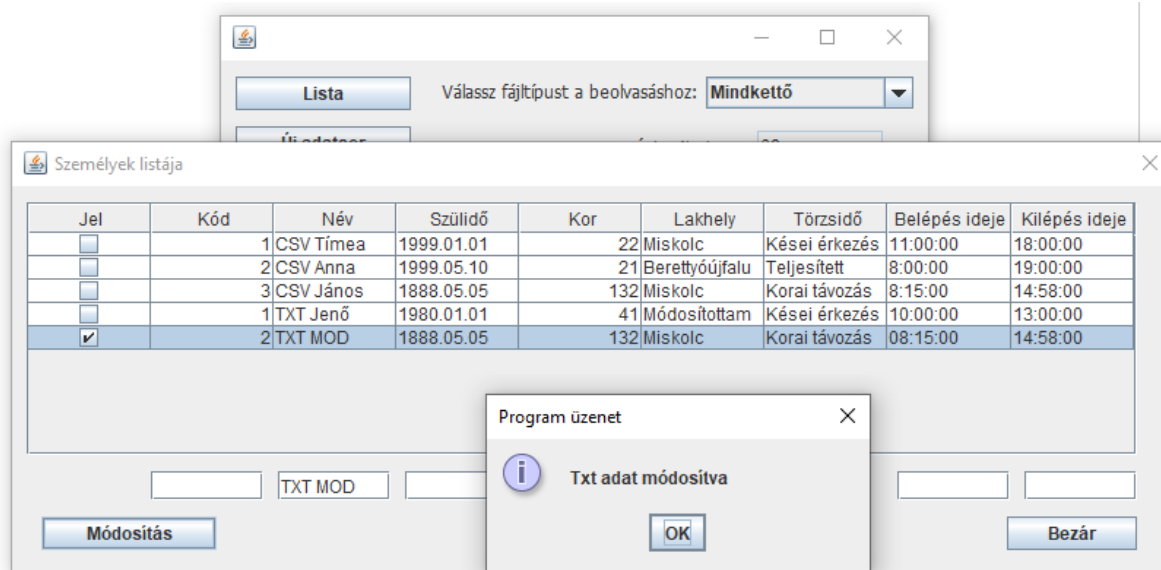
Lista

Válassz fájltípust a beolvasáshoz: Mindkettő

Új adatsor

Személyek listája

| Jel | Kód | Név | Szülidő | Kor | Lakhely | Törzsidő | Belépés ideje | Kilépés ideje |
|---|---|---|---|---|---|---|---|---|
| ☐ | 1 | CSV Tímea | 1999.01.01 | 22 | Miskolc | Kései érkezés | 11:00:00 | 18:00:00 |
| ☐ | 2 | CSV Anna | 1999.05.10 | 21 | Berettyóújfalu | Teljesített | 8:00:00 | 19:00:00 |
| ☐ | 3 | CSV János | 1888.05.05 | 132 | Miskolc | Korai távozás | 8:15:00 | 14:58:00 |
| ☐ | 1 | TXT Jenő | 1980.01.01 | 41 | Módosítottam | Kései érkezés | 10:00:00 | 13:00:00 |
| ☑ | 2 | TXT MOD | 1888.05.05 | 132 | Miskolc | Korai távozás | 08:15:00 | 14:58:00 |

TXT MOD

Módosítás

Program üzenet

Txt adat módosítva

OK

Bezár